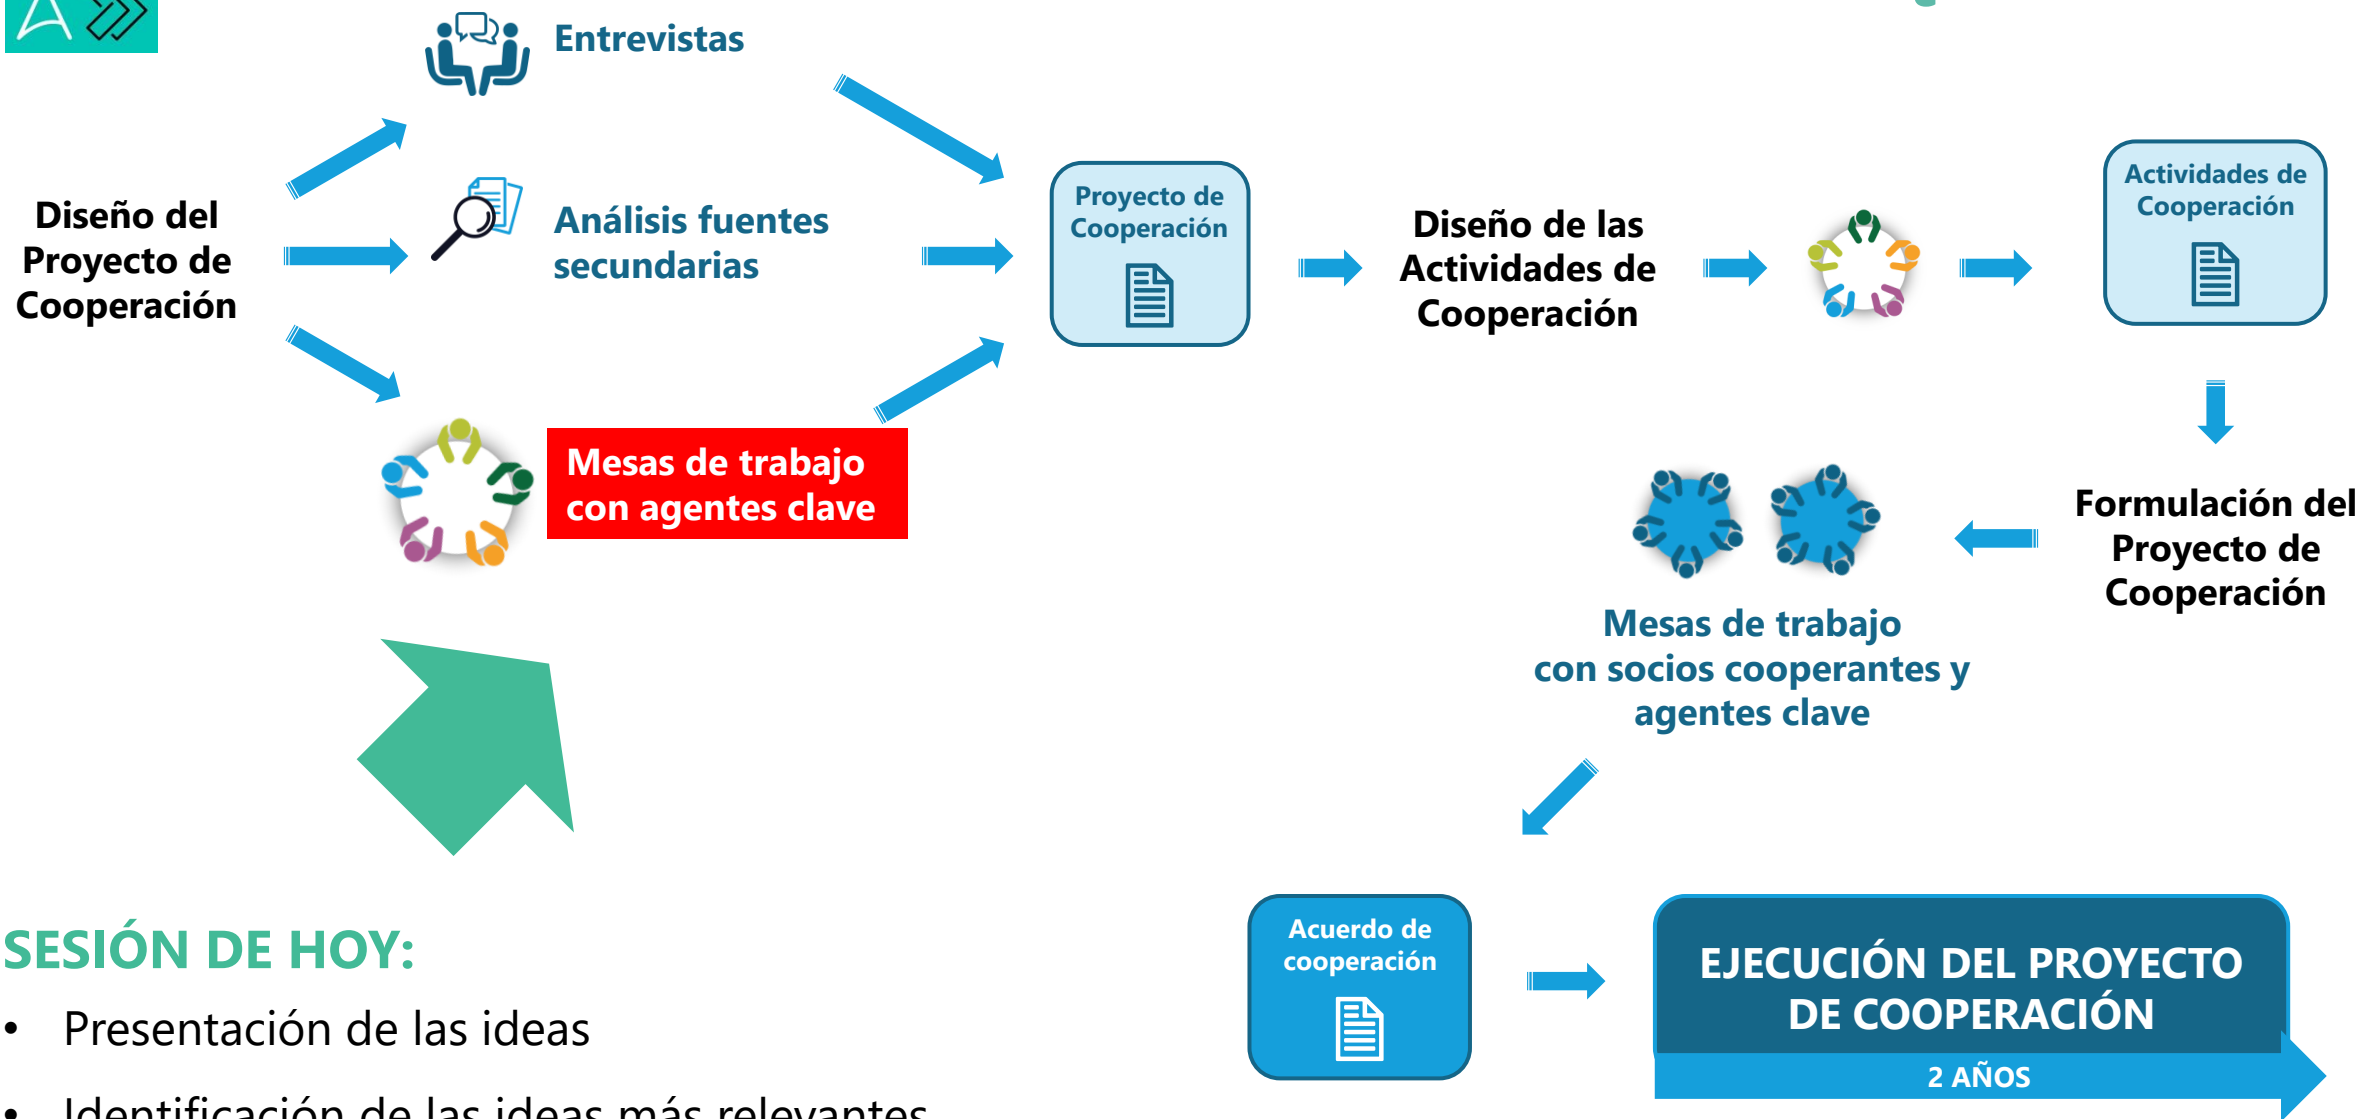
Entrevistas

Diseño del Proyecto de Cooperación

Análisis fuentes secundarias

Mesas de trabajo con agentes clave

Proyecto de Cooperación

Diseño de las Actividades de Cooperación

Actividades de Cooperación

Formulación del Proyecto de Cooperación

Mesas de trabajo con socios cooperantes y agentes clave

SESIÓN DE HOY:

• Presentación de las ideas

• Identificación de las ideas más relevantes

Acuerdo de cooperación

EJECUCIÓN DEL PROYECTO DE COOPERACIÓN

2 AÑOS